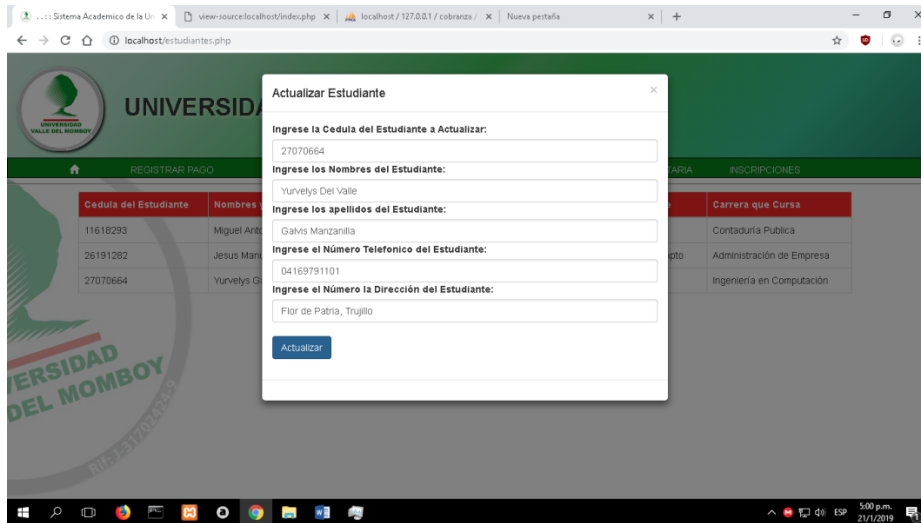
.::: Sistema Academico de la Un ×
view-source:localhost/index.php ×
localhost / 127.0.0.1 / cobranza / ×
Nueva pestaña ×
+

localhost/estudiantes.php

UNIVERSIDAD VALLE DEL MOMBOY

UNIVERSID

REGISTRAR PAGO
TARIA
INSCRIPCIONES

| Cedula del Estudiante | Nombres | Carrera que Cursa |
|---|---|---|
| 11616293 | Miguel Ant | Contaduría Publica |
| 26191282 | Jesus Man | Administración de Empresa |
| 27070664 | Yurvelys G | Ingeniería en Computación |

ERSIDAD DEL MOMBOY

Actualizar Estudiante

×

Ingrese la Cedula del Estudiante a Actualizar:

27070664

Ingrese los Nombres del Estudiante:

Yurvelys Del Valle

Ingrese los apellidos del Estudiante:

Galvis Manzanilla

Ingrese el Número Telefonico del Estudiante:

04169791101

Ingrese el Número la Dirección del Estudiante:

Flor de Patria, Trujillo

Actualizar

ESP
5:00 p.m.
21/1/2019